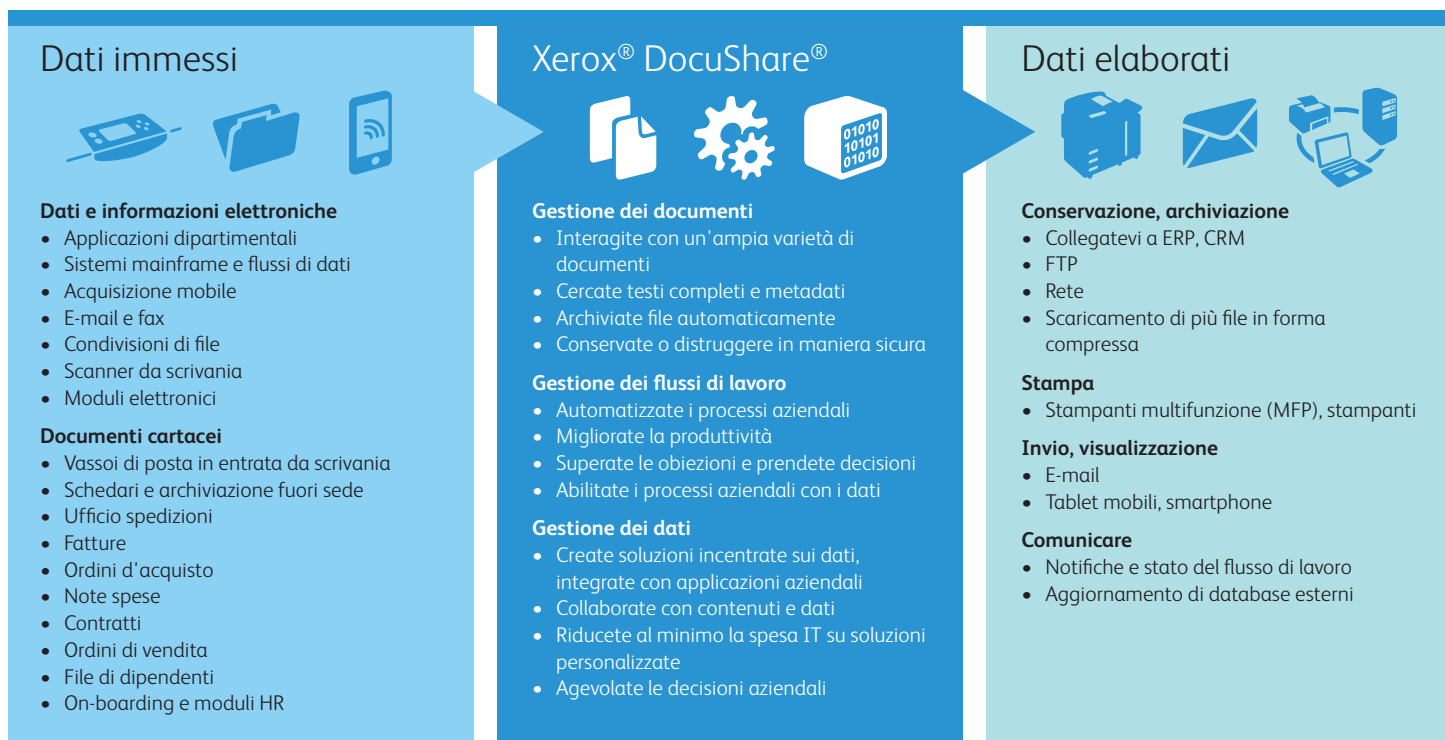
Dati immessi

Dati e informazioni elettroniche
• Applicazioni dipartimentali
• Sistemi mainframe e flussi di dati
• Acquisizione mobile
• E-mail e fax
• Condivisioni di file
• Scanner da scrivania
• Moduli elettronici

Documenti cartacei
• Vassoi di posta in entrata da scrivania
• Schedari e archiviazione fuori sede
• Ufficio spedizioni
• Fatture
• Ordini d'acquisto
• Note spese
• Contratti
• Ordini di vendita
• File di dipendenti
• On-boarding e moduli HR

Xerox® DocuShare®

01010
10101
01010

Gestione dei documenti
• Interagite con un'ampia varietà di documenti
• Cercate testi completi e metadati
• Archiviate file automaticamente
• Conservate o distruggere in maniera sicura

Gestione dei flussi di lavoro
• Automatizzate i processi aziendali
• Migliorate la produttività
• Superate le obiezioni e prendete decisioni
• Abilitate i processi aziendali con i dati

Gestione dei dati
• Create soluzioni incentrate sui dati, integrate con applicazioni aziendali
• Collaborate con contenuti e dati
• Riducete al minimo la spesa IT su soluzioni personalizzate
• Agevolate le decisioni aziendali

Dati elaborati

Conservazione, archiviazione
• Collegatevi a ERP, CRM
• FTP
• Rete
• Scaricamento di più file in forma compressa

Stampa
• Stampanti multifunzione (MFP), stampanti

Invio, visualizzazione
• E-mail
• Tablet mobili, smartphone

Comunicare
• Notifiche e stato del flusso di lavoro
• Aggiornamento di database esterni